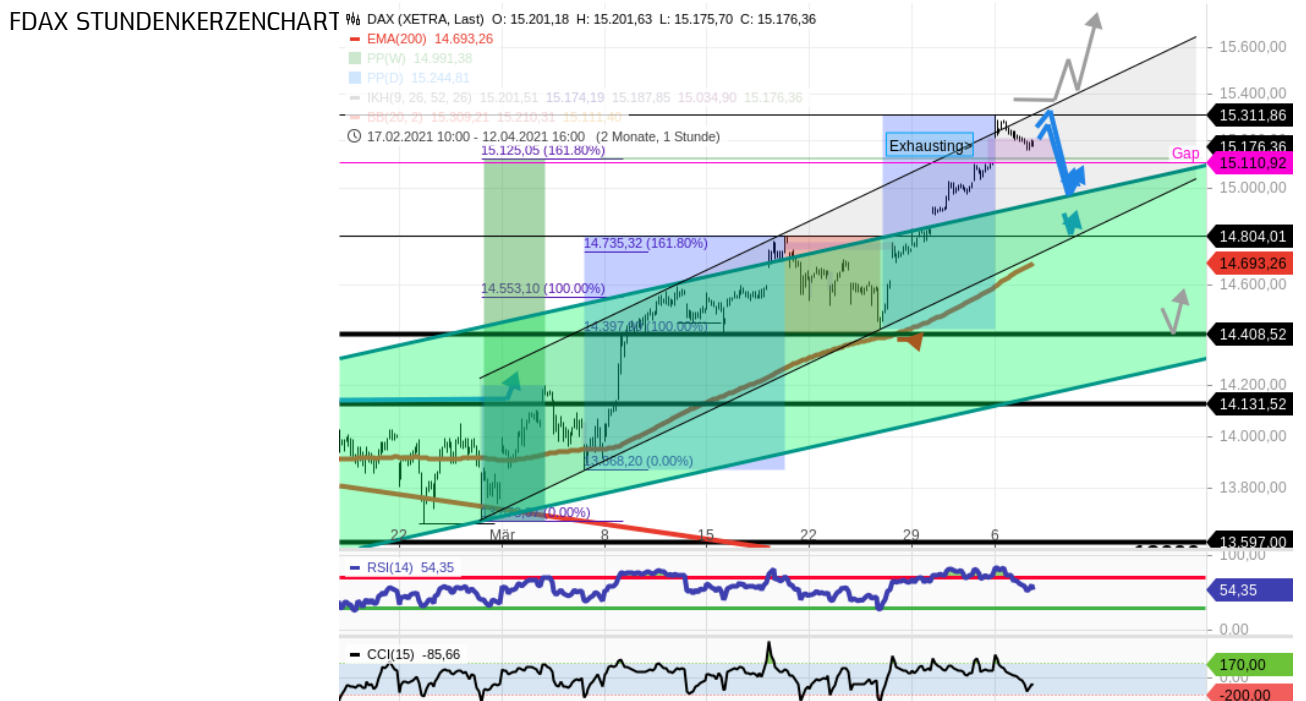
FDAX STUNDENKERZENCHART

DAX (XETRA, Last) O: 15.201,18 H: 15.201,63 L: 15.175,70 C: 15.176,36
EMA(200) 14.693,26
PP(W) 14.991,38
PP(D) 15.244,81
IKH(9, 26, 52, 26) 15.201,51 15.174,19 15.187,85 15.034,90 15.176,36
BB(20, 2) 15.309,21 15.210,31 15.111,40
17.02.2021 10:00 - 12.04.2021 16:00 (2 Monate, 1 Stunde)

15.125,05 (161.80%)
Exhausting>
Gap
14.735,32 (161.80%)
14.553,10 (100.00%)
14.397,00 (100.00%)
13.868,20 (0.00%)
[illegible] (0.00%)

15.600,00
15.400,00
15.311,86
15.176,36
15.110,92
15.000,00
14.804,01
14.693,26
14.600,00
14.408,52
14.200,00
14.131,52
14.000,00
13.800,00
13.597,00

22
Mär
8
15
22
29
6

RSI(14) 54,35
100,00
54,35
0,00

CCI(15) -85,66
170,00
0,00
-200,00